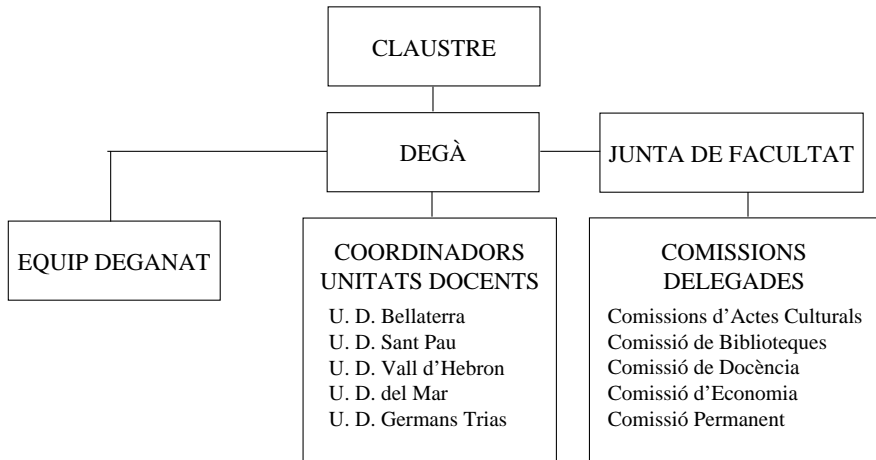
CLAUSTRE

DEGÀ

JUNTA DE FACULTAT

EQUIP DEGANAT

COORDINADORS UNITATS DOCENTS

U. D. Bellaterra
U. D. Sant Pau
U. D. Vall d'Hebron
U. D. del Mar
U. D. Germans Trias

COMISSIONS DELEGADES

Comissions d'Actes Culturals
Comissió de Biblioteques
Comissió de Docència
Comissió d'Economia
Comissió Permanent